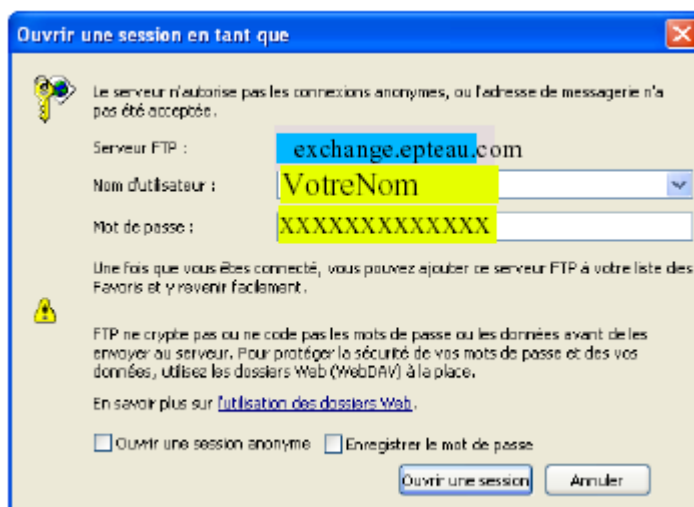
Ouvrir une session en tant que

Le serveur n'autorise pas les connexions anonymes, ou l'adresse de messagerie n'a pas été acceptée.

Serveur FTP : exchange.epteau.com

Nom d'utilisateur : VotreNom

Mot de passe : XXXXXXXXXXXXX

Une fois que vous êtes connecté, vous pouvez ajouter ce serveur FTP à votre liste des Favoris et y revenir facilement.

FTP ne crypte pas ou ne code pas les mots de passe ou les données avant de les envoyer au serveur. Pour protéger la sécurité de vos mots de passe et des vos données, utilisez les dossiers Web (WebDAV) à la place.

En savoir plus sur l'utilisation des dossiers Web.

Ouvrir une session anonyme Enregistrer le mot de passe

Ouvrir une session Annuler